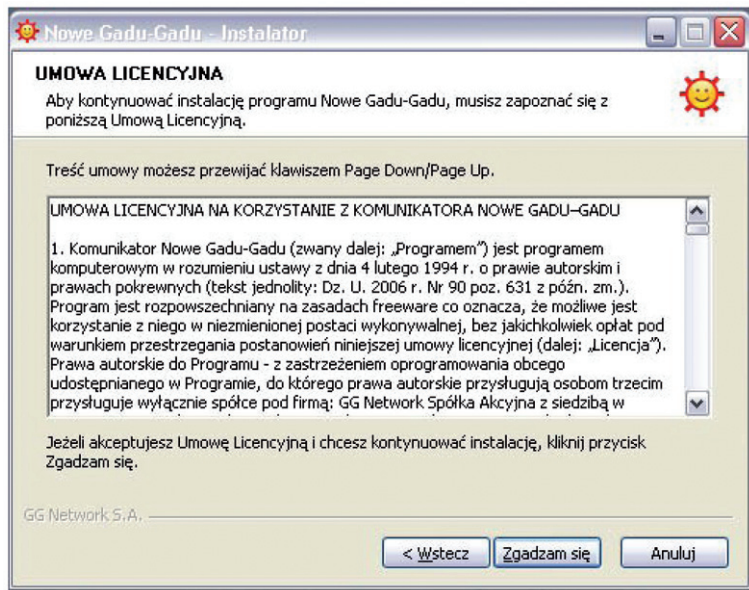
Nowe Gadu-Gadu - Instalator

UMOWA LICENCYJNA

Aby kontynuować instalację programu Nowe Gadu-Gadu, musisz zapoznać się z poniższą Umową Licencyjną.

Treść umowy możesz przewijać klawiszem Page Down/Page Up.

UMOWA LICENCYJNA NA KORZYSTANIE Z KOMUNIKATORA NOWE GADU–GADU

1. Komunikator Nowe Gadu-Gadu (zwany dalej: „Programem”) jest programem komputerowym w rozumieniu ustawy z dnia 4 lutego 1994 r. o prawie autorskim i prawach pokrewnych (tekst jednolity: Dz. U. 2006 r. Nr 90 poz. 631 z późn. zm.). Program jest rozpowszechniany na zasadach freeware co oznacza, że możliwe jest korzystanie z niego w niezmienionej postaci wykonywalnej, bez jakichkolwiek opłat pod warunkiem przestrzegania postanowień niniejszej umowy licencyjnej (dalej: „Licencja”). Prawa autorskie do Programu - z zastrzeżeniem oprogramowania obcego udostępnianego w Programie, do którego prawa autorskie przysługują osobom trzecim przysługuje wyłącznie spółce pod firmą: GG Network Spółka Akcyjna z siedzibą w

Jeżeli akceptujesz Umowę Licencyjną i chcesz kontynuować instalację, kliknij przycisk Zgadzam się.

GG Network S.A.

< Wstecz | Zgadzam się | Anuluj